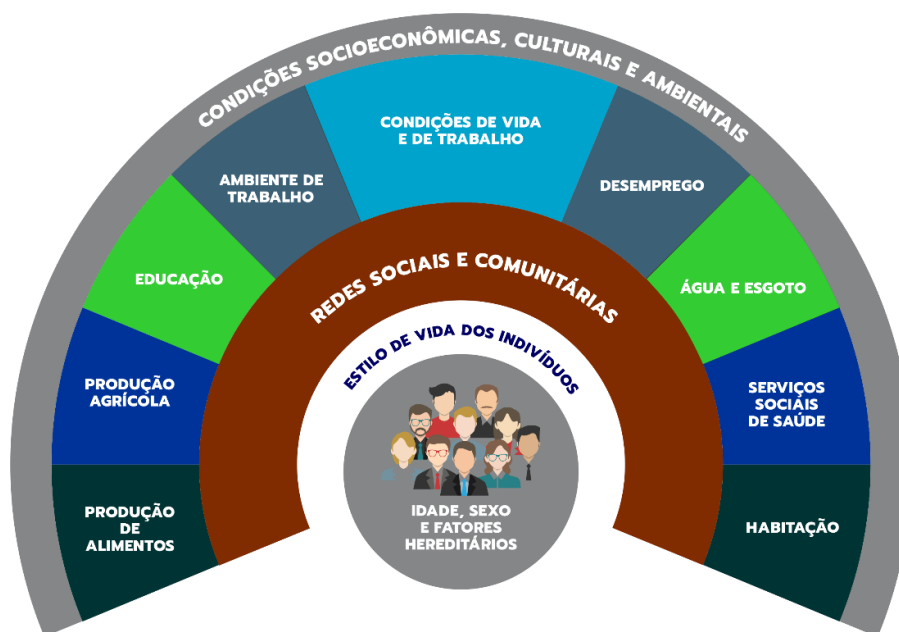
CONDIÇÕES SOCIOECONÔMICAS, CULTURAIS E AMBIENTAIS

CONDIÇÕES DE VIDA E DE TRABALHO

AMBIENTE DE TRABALHO

DESEMPREGO

EDUCAÇÃO

ÁGUA E ESGOTO

PRODUÇÃO AGRÍCOLA

SERVIÇOS SOCIAIS DE SAÚDE

PRODUÇÃO DE ALIMENTOS

HABITAÇÃO

REDES SOCIAIS E COMUNITÁRIAS

ESTILO DE VIDA DOS INDIVÍDUOS

IDADE, SEXO E FATORES HEREDITÁRIOS